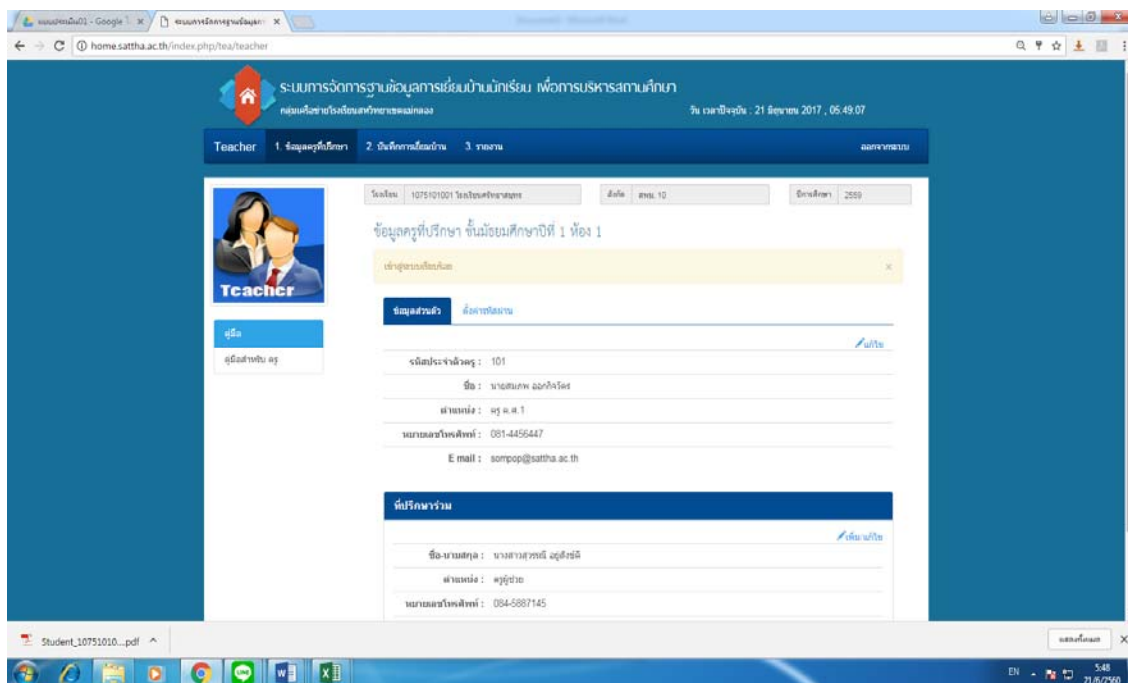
แบบฟอร์มเยี่ยมบ้าน01 - Google | ระบบการจัดการฐานข้อมูลการ

home.sattha.ac.th/index.php/tea/teacher

ระบบการจัดการฐานข้อมูลการเยี่ยมบ้านนักเรียน เพื่อการบริหารสถานศึกษา

กลุ่มเครือข่ายโรงเรียนศรัทธาสมุทร

วัน เวลาปัจจุบัน : 21 มิถุนายน 2017 , 05:49:07

Teacher 1. ข้อมูลครูที่ปรึกษา 2. บันทึกการเยี่ยมบ้าน 3. รายงาน ออกจากระบบ

Teacher

คู่มือ

คู่มือสำหรับ ครู

โรงเรียน 1075101001 โรงเรียนศรัทธาสมุทร สังกัด สพม. 10 ปีการศึกษา 2559

ข้อมูลครูที่ปรึกษา ชั้นมัธยมศึกษาปีที่ 1 ห้อง 1

เข้าสู่ระบบเรียบร้อย ×

ข้อมูลส่วนตัว ตั้งค่ารหัสผ่าน

แก้ไข

รหัสประจำตัวครู : 101

ชื่อ : นายสมภพ ออกกิจจิตร

ตำแหน่ง : ครู ค.ศ.1

หมายเลขโทรศัพท์ : 081-4456447

E mail : sompop@sattha.ac.th

ที่ปรึกษาร่วม

เพิ่ม/แก้ไข

ชื่อ-นามสกุล : นางสาวสุวรรณี อยู่สังข์ดี

ตำแหน่ง : ครูผู้ช่วย

หมายเลขโทรศัพท์ : 084-5887145

Student_10751010....pdf

แสดงทั้งหมด

EN 5:48 21/6/2560